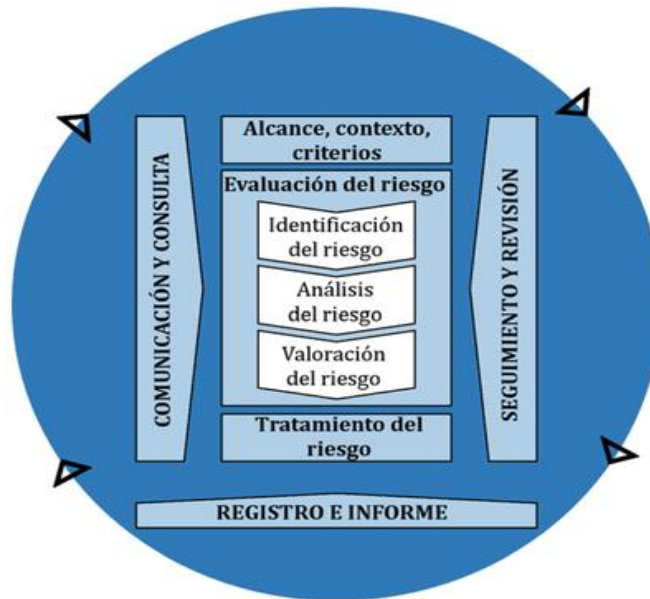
COMUNICACIÓN Y CONSULTA

Alcance, contexto, criterios

Evaluación del riesgo

Identificación del riesgo

Análisis del riesgo

Valoración del riesgo

Tratamiento del riesgo

SEGUIMIENTO Y REVISIÓN

REGISTRO E INFORME